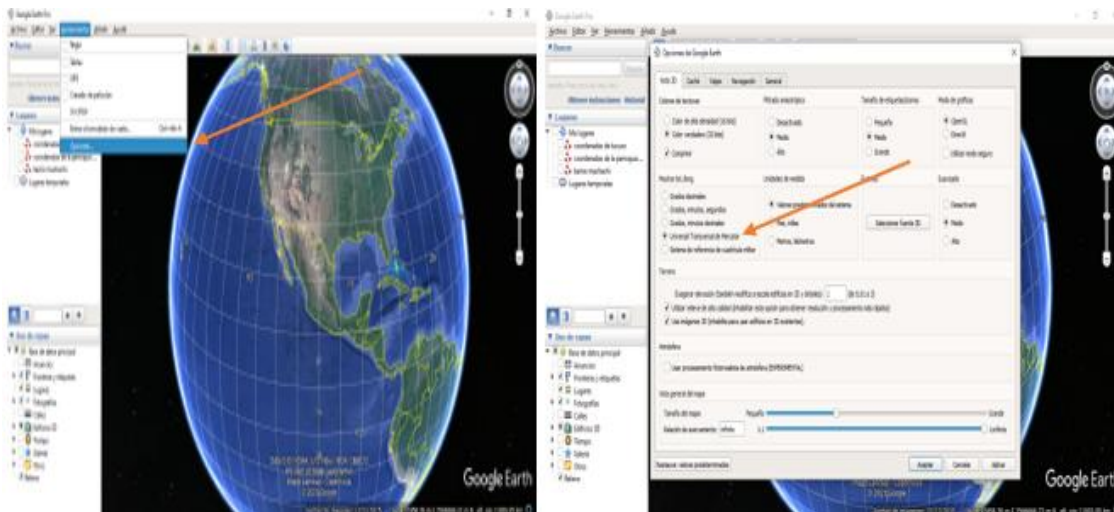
Google Earth Pro
Archivo Editar Ver Herramientas Añadir Ayuda
Buscar
Regla
Tabla
GPS
Creador de películas
En vivo
Borrar información de caché...
Ctrl+Mayús+F
Opciones...
Lugares
Mis lugares
coordenadas
coordenadas de la parroquia...
barrio machachi
Lugares temporales
Capas
Base de datos principal
Avances
Fronteras y etiquetas
Lugares
Fotografías
Calles
Edificios 3D
Tiempo
Galería
Otros
Relieve
Google Earth

Google Earth Pro
Archivo Editar Ver Herramientas Añadir Ayuda
Buscar
Obtener instrucciones Historial
Lugares
Mis lugares
coordenadas de la parroquia...
barrio machachi
Lugares temporales
Opciones de Google Earth
Vista 3D Caché Viajes Navegación General
Colores de texturas
Color de alta densidad (16 bits)
Color verdadero (32 bits)
Comprimir
Filtrado anisotrópico
Desactivado
Medio
Alto
Tamaño de etiqueta/icono
Pequeño
Medio
Grande
Modo de gráficos
OpenGL
DirectX
Utilizar modo seguro
Mostrar lat./long.
Grados decimales
Grados, minutos, segundos
Grados, minutos decimales
Universal Transversal de Mercator
Sistema de referencia de cuadrícula militar
Unidades de medida
Valores predeterminados del sistema
Pies, millas
Metros, kilómetros
Fuentes
Seleccionar fuente 3D
Suavizado
Desactivado
Medio
Alto
Terreno
Exagerar elevación (también modifica la escala edificios en 3D y árboles): 1 (de 0,01 a 3)
Utilizar relieve de alta calidad (inhabilitar esta opción para obtener resolución y procesamiento más rápidos)
Usar imágenes 3D (inhabilitar para usar edificios en 3D rústicos)
Atmósfera
Usar procesamiento fotorrealista de atmósfera (EXPERIMENTAL)
Vista general del mapa
Tamaño del mapa: Pequeño Grande
Relación de acercamiento: infinito 1:1 Uniforme
Restaurar valores predeterminados
Aceptar Cancelar Aplicar
Capas
Base de datos principal
Avances
Fronteras y etiquetas
Lugares
Fotografías
Calles
Edificios 3D
Tiempo
Galería
Otros
Relieve
Google Earth